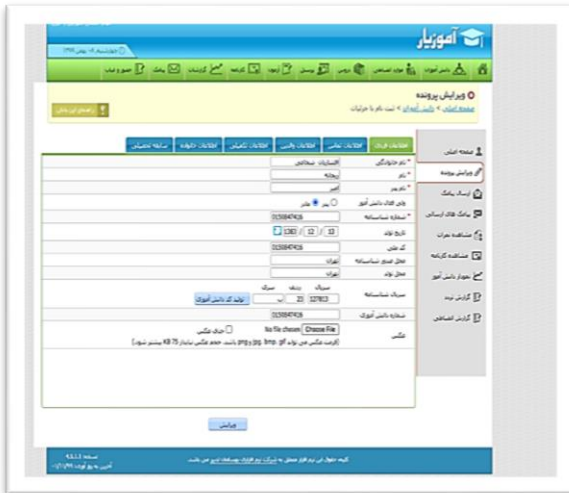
آموزیار

دوشنبه ۱۴ بهمن ۱۳۹۲

دانش آموزان | مواد امتحانی | دروس | وسایل | آزمون | کارنامه | گزارشات | پیامک | صورت غذا

ویرایش پرونده
صفحه اصلی > دانش آموزان > ثبت نام یا جزئیات

راهنمای این بخش

صفحه اصلی
ویرایش پرونده
ارسال پیامک
پیامک های ارسالی
مشاهده نمرات
مشاهده کارنامه
نمودار دانش آموز
گزارش نمره
گزارش انضباطی

اطلاعات فردی | اطلاعات تماس | اطلاعات والدین | اطلاعات تکمیلی | اطلاعات خانواده | سابقه تحصیلی

* نام خانوادگی: اسماعیل نیسانی
* نام: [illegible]
* نام پدر: امیر
والد/قیم دانش آموز: پدر / مادر
* شماره شناسنامه: 0159847426
تاریخ تولد: 13 / 12 / 1383
کد ملی: 0159847426
محل صدور شناسنامه: تهران
محل تولد: تهران
سریال شناسنامه: سری / ردیف / سریال: 23 / 537803
تولید کد دانش آموزی
شماره دانش آموزی: 0159847426
عکس: Choose File No file chosen حذف عکس
(فرمت عکس می تواند jpg ,png ,gif ,bmp باشد. حجم عکس نبایدا از 75 KB بیشتر شود.)

ویرایش

نسخه 9.5.1.3
آخرین به روز آوری: ۱۳۹۲/۱۱/۱۰

کلیه حقوق این نرم افزار متعلق به شرکت نرم افزاری بوستان تدبیر می باشد